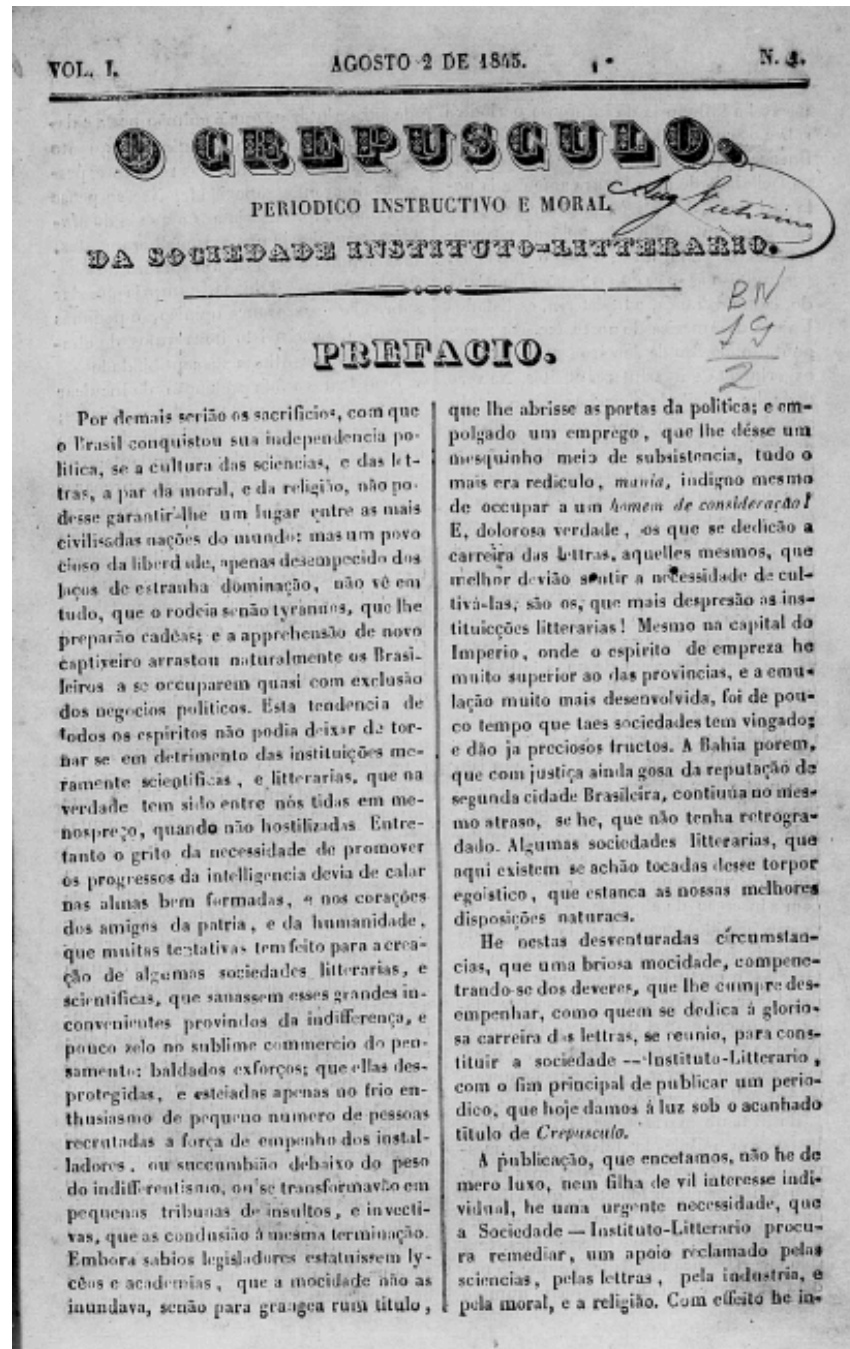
VOL. I. AGOSTO 2 DE 1845. 1 N. 4.

O CREPUSCULO.

PERIODICO INSTRUCTIVO E MORAL

DA SOCIEDADE INSTITUTO-LITTERARIO.

Aug. Victorino

BN
19
2

PREFACIO.

Por demais serião os sacrificios, com que o Brasil conquistou sua independencia politica, se a cultura das sciencias, e das lettras, a par da moral, e da religião, não podesse garantir-lhe um lugar entre as mais civilisadas nações do mundo: mas um povo ciuso da liberdade, apenas desempecido dos laços de estranha dominação, não vê em tudo, que o rodeia senão tyrannos, que lhe preparão cadêas; e a apprehensão de novo captiveiro arrastou naturalmente os Brasileiros a se occuparem quasi com exclusão dos negocios politicos. Esta tendencia de todos os espiritos não podia deixar de tornar se em detrimento das instituições meramente scieptificas, e litterarias, que na verdade tem sido entre nós tidas em menosprezo, quando não hostilizadas. Entretanto o grito da necessidade de promover os progressos da intelligencia devia de calar nas almas bem formadas, e nos corações dos amigos da patria, e da humanidade, que muitas tentativas tem feito para a creação de algumas sociedades litterarias, e scientificas, que sanassem esses grandes inconvenientes provindos da indifferença, e pouco zelo no sublime commercio do pensamento: baldados exforços; que ellas desprotegidas, e esteiadas apenas no frio enthusiasmo de pequeno numero de pessoas recrutadas a força de empenho dos installadores, ou succumbião debaixo do peso do indifferentismo, ou se transformavão em pequenas tribunas de insultos, e invectivas, que as condusião á mesma terminação. Embora sabios legisladores estatuissem lycêos e academias, que a mocidade não as inundava, senão para grangea rum titulo, que lhe abrisse as portas da politica; e empolgado um emprego, que lhe désse um mesquinho meio de subsistencia, tudo o mais era rediculo, mania, indigno mesmo de occupar a um homem de consideração! E, dolorosa verdade, os que se dedicão a carreira das lettras, aquelles mesmos, que melhor devião sentir a necessidade de cultiva-las, são os, que mais despresão as instituicções litterarias! Mesmo na capital do Imperio, onde o espirito de empreza he muito superior ao das provincias, e a emulação muito mais desenvolvida, foi de pouco tempo que taes sociedades tem vingado; e dão ja preciosos fructos. A Bahia porem, que com justiça ainda gosa da reputação de segunda cidade Brasileira, continúa no mesmo atraso, se he, que não tenha retrogradado. Algumas sociedades litterarias, que aqui existem se achão tocadas desse torpor egoistico, que estanca as nossas melhores disposições naturaes.

He nestas desventuradas circumstancias, que uma briosa mocidade, compenetrando-se dos deveres, que lhe cumpre desempenhar, como quem se dedica á gloriosa carreira das lettras, se reunio, para constituir a sociedade —Instituto-Litterario, com o fim principal de publicar um periodico, que hoje damos á luz sob o acanhado titulo de Crepusculo.

A publicação, que encetamos, não he de mero luxo, nem filha de vil interesse individual, he uma urgente necessidade, que a Sociedade — Instituto-Litterario procura remediar, um apoio reclamado pelas sciencias, pelas lettras, pela industria, e pela moral, e a religião. Com effeito he in-